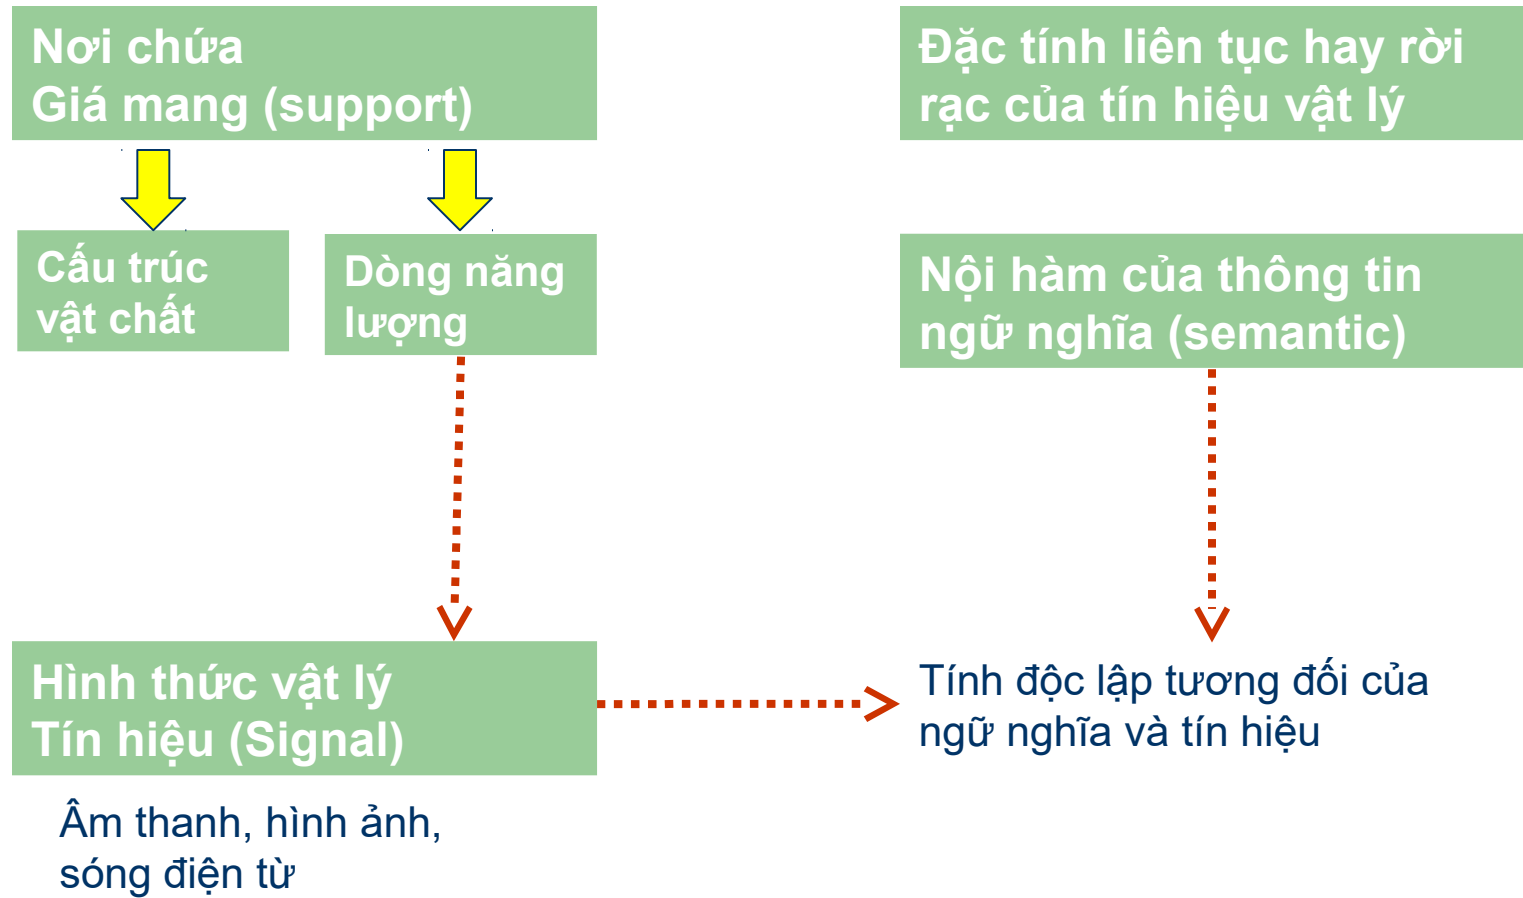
Nơi chứa
Giá mang (support)

Đặc tính liên tục hay rời rạc của tín hiệu vật lý

Cấu trúc vật chất

Dòng năng lượng

Nội hàm của thông tin ngữ nghĩa (semantic)

Hình thức vật lý
Tín hiệu (Signal)

Tính độc lập tương đối của ngữ nghĩa và tín hiệu

Âm thanh, hình ảnh, sóng điện từ